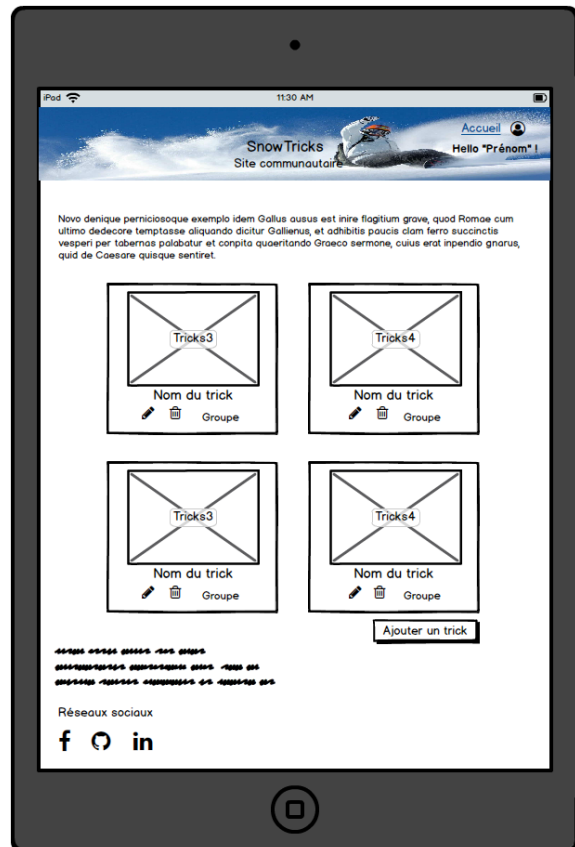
iPad

11:30 AM

SnowTricks
Site communautaire

Accueil

Hello "Prénom" !

Novo denique perniciosoque exemplo idem Gallus ausus est inire flagitium grave, quod Romae cum ultimo dedecore temptasse aliquando dicitur Gallienus, et adhibitis paucis clam ferro succinctis vesperi per tabernas palabatur et conpita quaeritando Graeco sermone, cuius erat inpendio gnarus, quid de Caesare quisque sentiret.

Tricks3
Nom du trick
Groupe

Tricks4
Nom du trick
Groupe

Tricks3
Nom du trick
Groupe

Tricks4
Nom du trick
Groupe

Ajouter un trick

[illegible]

Réseaux sociaux